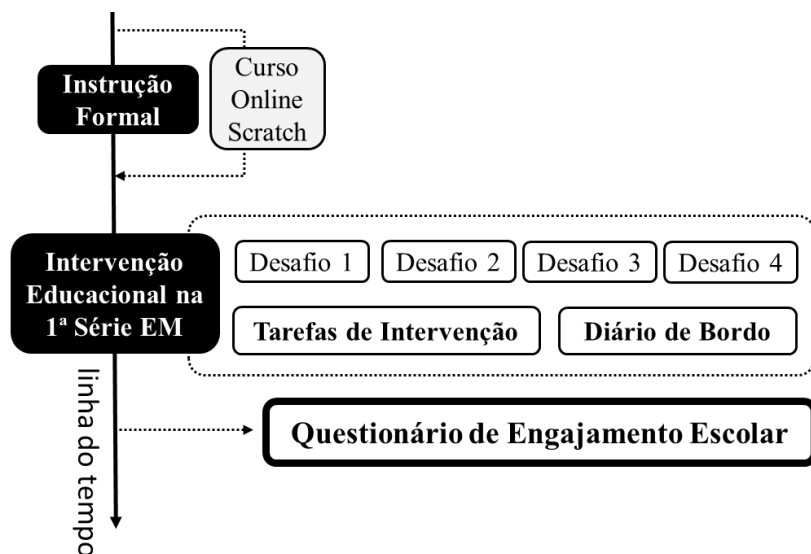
Instrução Formal

Curso Online Scratch

Intervenção Educacional na 1ª Série EM

Desafio 1

Desafio 2

Desafio 3

Desafio 4

Tarefas de Intervenção

Diário de Bordo

linha do tempo

Questionário de Engajamento Escolar